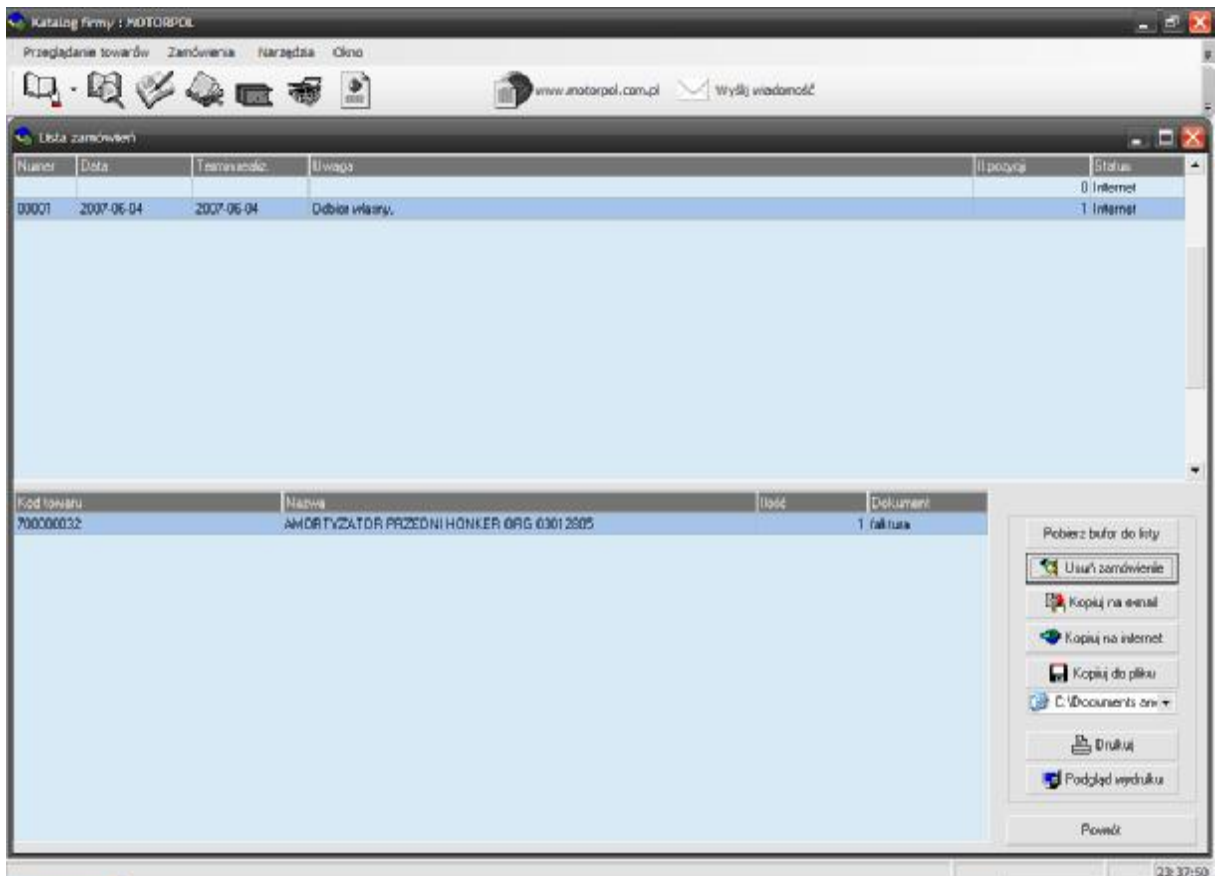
Katalog firmy : MOTORPOL

Przeglądanie towarów Zamówienia Narzędzia Okno

www.motorpol.com.pl Wyślij wiadomość

Lista zamówień

| Numer | Data | Termin realiz. | Uwaga | Il pozycji | Status |
|---|---|---|---|---|---|
| | | | | 0 | Internet |
| 00001 | 2007-06-04 | 2007-06-04 | Odbiór własny. | 1 | Internet |

| Kod towaru | Nazwa | Ilość | Dokument |
|---|---|---|---|
| 700000032 | AMORTYZATOR PRZEDNI HONKER ORG 03012805 | 1 | faktura |

Pobierz bufor do listy

Usuń zamówienie

Kopiuj na email

Kopiuj na internet

Kopiuj do pliku

C:\Documents an

Drukuj

Podgląd wydruku

Powrót

23:37:50